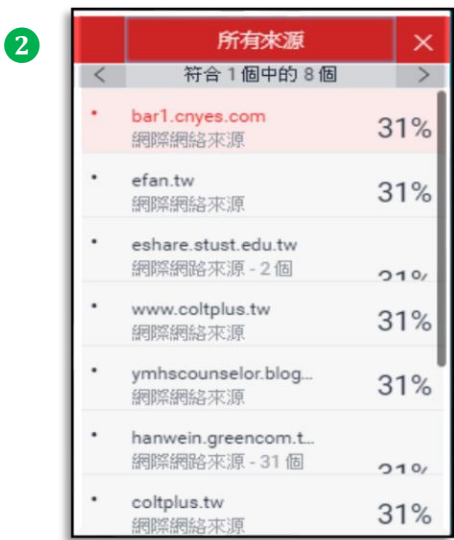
2

所有來源 ×

< 符合 1 個中的 8 個 >

• bar1.cnyes.com
網際網絡來源
31%

• efan.tw
網際網絡來源
31%

• eshare.stust.edu.tw
網際網絡來源 - 2 個
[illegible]

• www.coltplus.tw
網際網絡來源
31%

• ymhscounselor.blog...
網際網絡來源
31%

• hanwein.greencom.t...
網際網絡來源 - 31 個
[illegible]

• coltplus.tw
網際網絡來源
31%